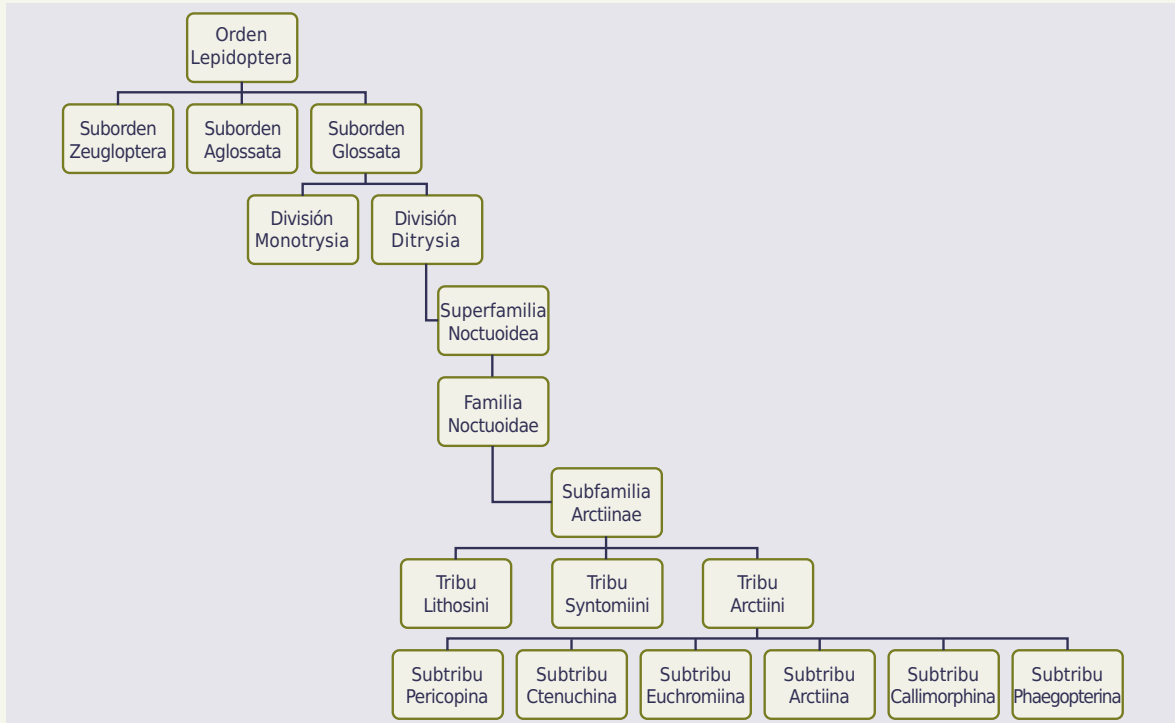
Orden Lepidoptera

Suborden Zeugloptera

Suborden Aglossata

Suborden Glossata

División Monotrysia

División Ditrysia

Superfamilia Noctuoidea

Familia Noctuoidae

Subfamilia Arctiinae

Tribu Lithosini

Tribu Syntomiini

Tribu Arctiini

Subtribu Pericopina

Subtribu Ctenuchina

Subtribu Euchromiina

Subtribu Arctiina

Subtribu Callimorphina

Subtribu Phaegopterina